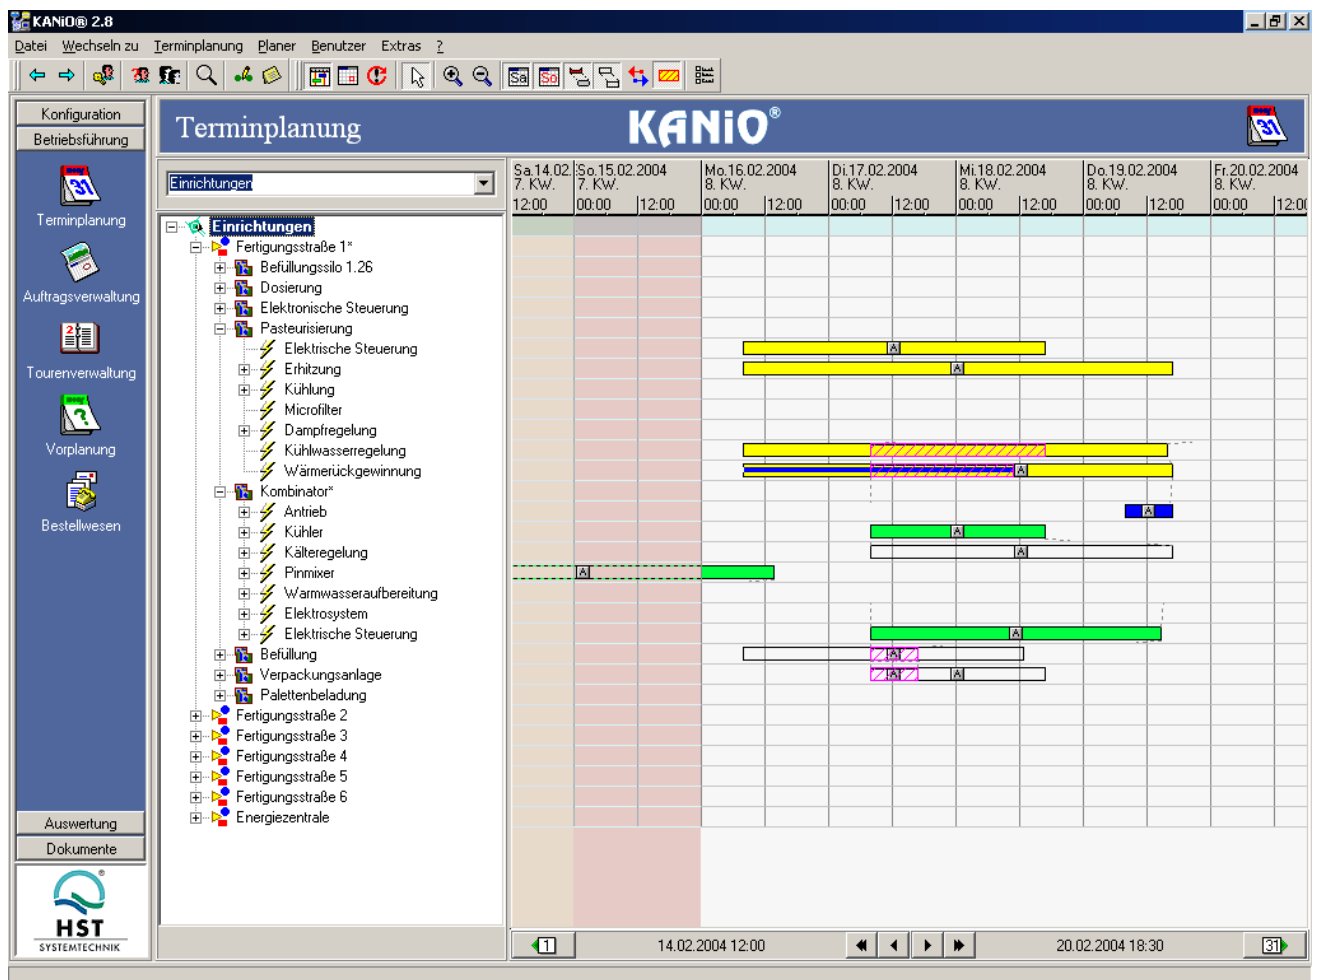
KANiO® 2.8

Datei Wechseln zu Terminplanung Planer Benutzer Extras ?

Konfiguration
Betriebsführung

Terminplanung
Auftragsverwaltung
Tourenverwaltung
Vorplanung
Bestellwesen

Auswertung
Dokumente

HST SYSTEMTECHNIK

Terminplanung KANiO®

Einrichtungen

Einrichtungen
Fertigungsstraße 1*
Befüllungssilo 1.26
Dosierung
Elektronische Steuerung
Pasteurisierung
Elektrische Steuerung
Erhitzung
Kühlung
Microfilter
Dampfregelung
Kühlwasserregelung
Wärmerückgewinnung
Kombinator*
Antrieb
Kühler
Kälteregelung
Pinmixer
Warmwasseraufbereitung
Elektrosystem
Elektrische Steuerung
Befüllung
Verpackungsanlage
Palettenbeladung
Fertigungsstraße 2
Fertigungsstraße 3
Fertigungsstraße 4
Fertigungsstraße 5
Fertigungsstraße 6
Energiezentrale

Sa.14.02. 7. KW. 12:00
So.15.02.2004 7. KW. 00:00 12:00
Mo.16.02.2004 8. KW. 00:00 12:00
Di.17.02.2004 8. KW. 00:00 12:00
Mi.18.02.2004 8. KW. 00:00 12:00
Do.19.02.2004 8. KW. 00:00 12:00
Fr.20.02.2004 8. KW. 00:00 12:0

A A A A A A A A A A A A

14.02.2004 12:00
20.02.2004 18:30